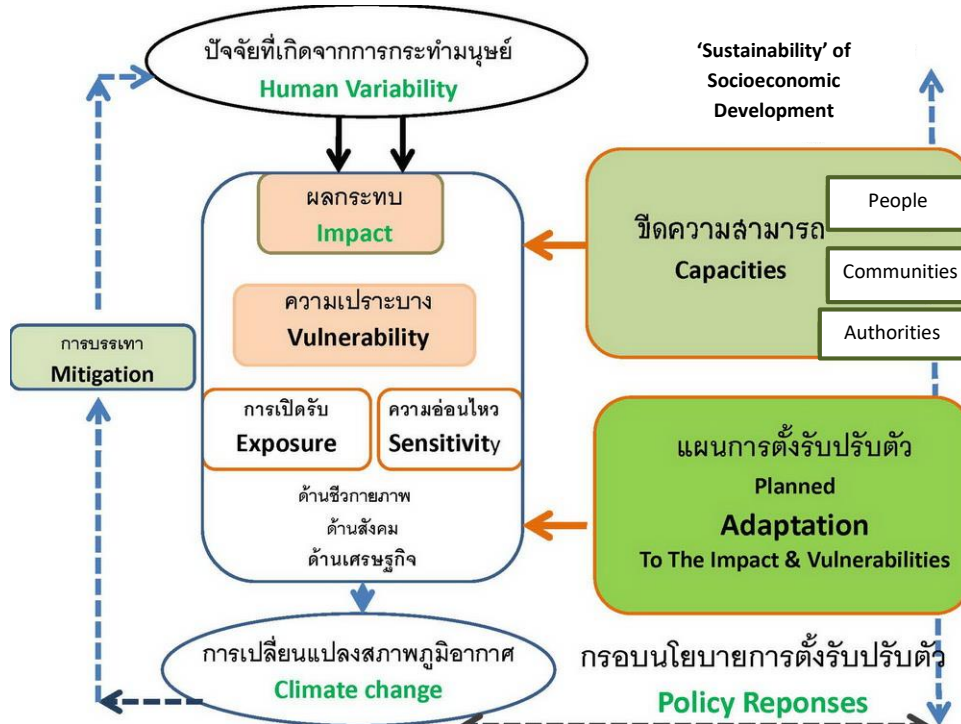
ปัจจัยที่เกิดจากการกระทำมนุษย์
Human Variability

'Sustainability' of Socioeconomic Development

ผลกระทบ
Impact

ความเปราะบาง
Vulnerability

การเปิดรับ
Exposure

ความอ่อนไหว
Sensitivity

ด้านชีวกายภาพ
ด้านสังคม
ด้านเศรษฐกิจ

ขีดความสามารถ
Capacities

People
Communities
Authorities

การบรรเทา
Mitigation

แผนการตั้งรับปรับตัว
Planned
Adaptation
To The Impact & Vulnerabilities

การเปลี่ยนแปลงสภาพภูมิอากาศ
Climate change

กรอบนโยบายการตั้งรับปรับตัว
Policy Reponses